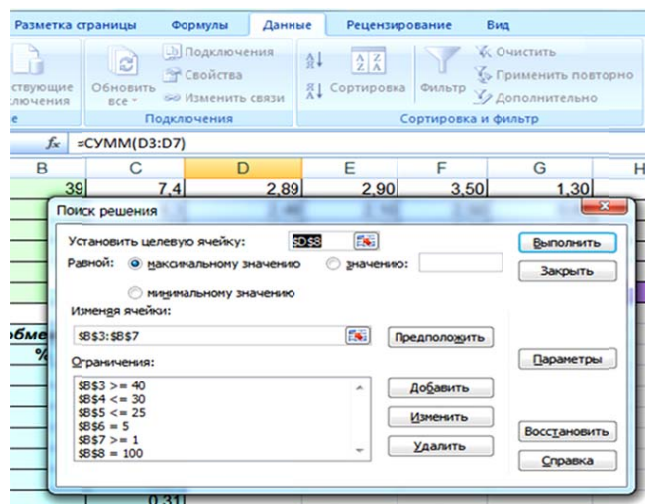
Разметка страницы Формулы Данные Рецензирование Вид

ствующие ключения

Обновить все

Подключения
Свойства
Изменить связи

Подключения

Сортировка

Фильтр

Очистить
Применить повторно
Дополнительно

Сортировка и фильтр

$f_x$ =СУММ(D3:D7)

| B | C | D | E | F | G | H |
|---|---|---|---|---|---|---|
| 39 | 7,4 | 2,89 | 2,90 | 3,50 | 1,30 | |

Поиск решения

Установить целевую ячейку: $D$8

Равной: максимальному значению значению:

минимальному значению

Изменяя ячейки:

$B$3:$B$7

Предположить

Ограничения:

$B$3 >= 40
$B$4 <= 30
$B$5 <= 25
$B$6 = 5
$B$7 >= 1
$B$8 = 100

Добавить
Изменить
Удалить

Выполнить
Закрыть
Параметры
Восстановить
Справка

бме
%

0,31